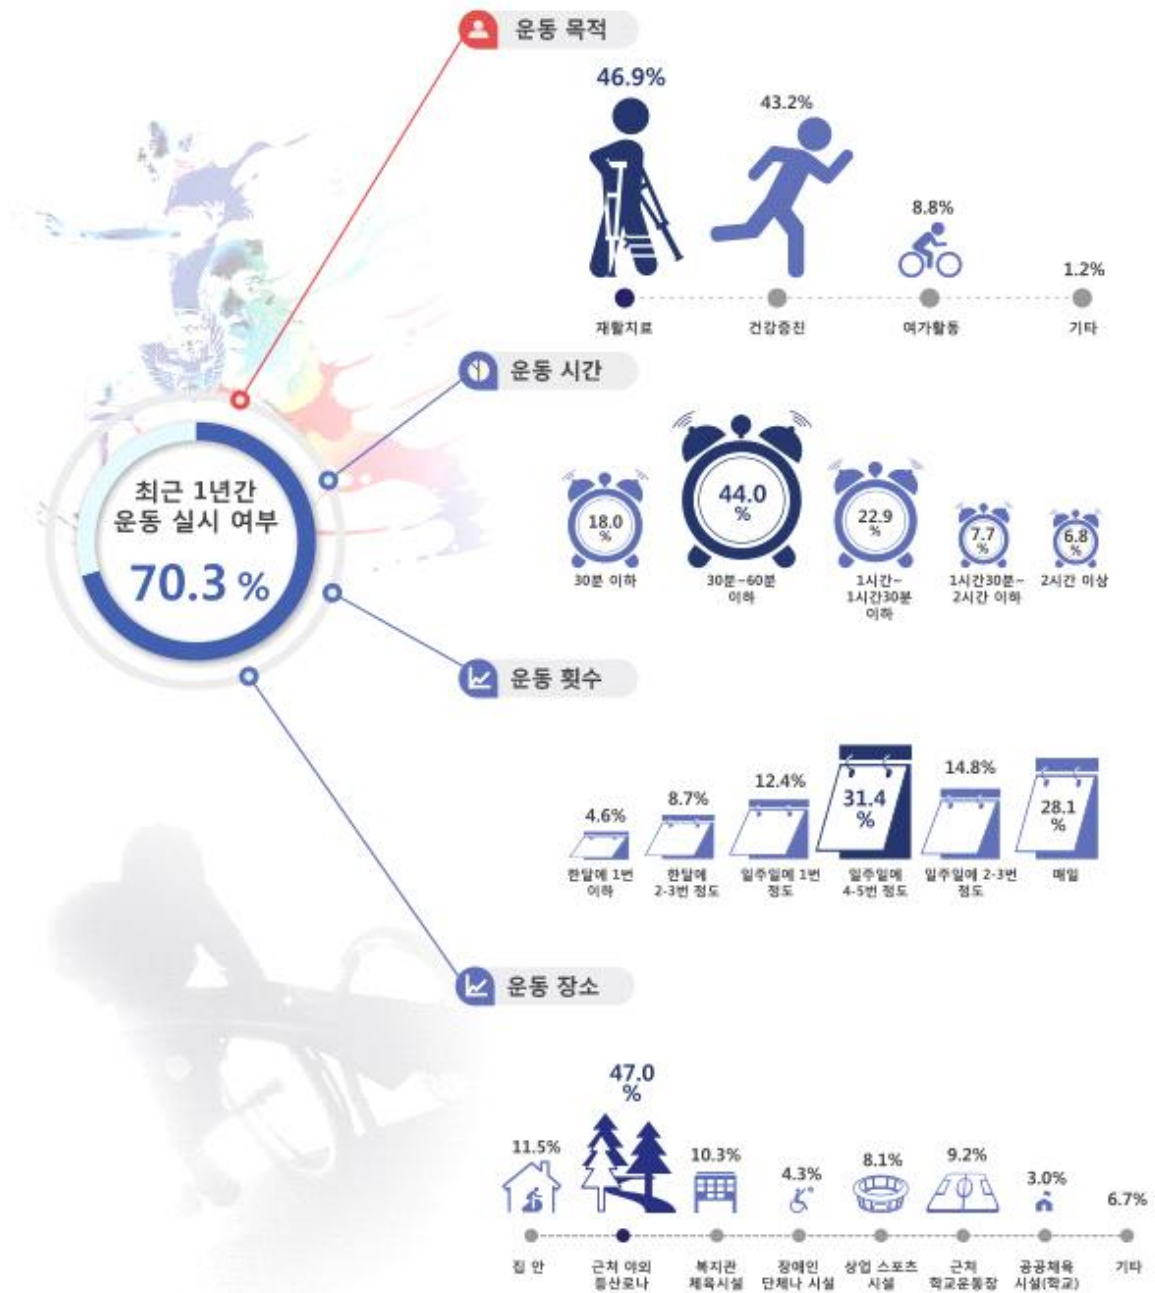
최근 1년간
운동 실시 여부
70.3 %

운동 목적

46.9%
재활치료

43.2%
건강증진

8.8%
여가활동

1.2%
기타

운동 시간

18.0 %
30분 이하

44.0 %
30분~60분 이하

22.9 %
1시간~ 1시간30분 이하

7.7 %
1시간30분~ 2시간 이하

6.8 %
2시간 이상

운동 횟수

4.6%
한달에 1번 이하

8.7%
한달에 2-3번 정도

12.4%
일주일에 1번 정도

31.4 %
일주일에 4-5번 정도

14.8%
일주일에 2-3번 정도

28.1 %
매일

운동 장소

11.5%
집 안

47.0 %
근처 야외 등산로나

10.3%
복지관 체육시설

4.3%
장애인 단체나 시설

8.1%
상업 스포츠 시설

9.2%
근처 학교운동장

3.0%
공공체육 시설(학교)

6.7%
기타